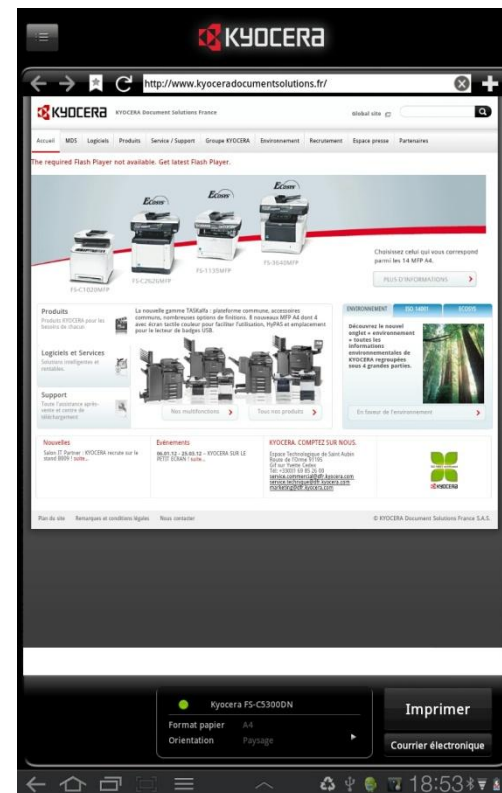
KYOCERA

http://www.kyoceradocumentsolutions.fr/

KYOCERA KYOCERA Document Solutions France

Global site

Accueil MDS Logiciels Produits Service / Support Groupe KYOCERA Environnement Recrutement Espace presse Partenaires

The required Flash Player not available. Get latest Flash Player.

Ecosys Ecosys Ecosys Ecosys

FS-C1020MFP FS-C2626MFP FS-1135MFP FS-3640MFP

Choisissez celui qui vous correspond parmi les 14 MFP A4.

PLUS D'INFORMATIONS

Produits
Produits KYOCERA pour les besoins de chacun

La nouvelle gamme TASKalfa : plateforme commune, accessoires communs, nombreuses options de finitions. 8 nouveaux MFP A4 dont 4 avec écran tactile couleur pour faciliter l'utilisation, HyPAS et emplacement pour le lecteur de badges USB.

Logiciels et Services
Solutions intelligentes et rentables.

Support
Toute l'assistance après-vente et centre de téléchargement

Nos multifonctions

Tous nos produits

ENVIRONNEMENT ISO 14001 ECOSYS

Découvrez le nouvel onglet « environnement » : toutes les informations environnementales de KYOCERA regroupées sous 4 grandes parties.

En faveur de l'environnement

Nouvelles
Salon IT Partner : KYOCERA recrute sur le stand B809 ! suite...

Evènements
06.01.12 - 20.05.12 - KYOCERA SUR LE PETIT ECRAN ! suite...

KYOCERA. COMPTEZ SUR NOUS.
Espace Technologique de Saint Aubin
Route de l'Orme 91195
Gif sur Yvette Cedex
Tél. +33(0)1 69 85 26 00
service.commercial@dfr.kyocera.com
service.technique@dfr.kyocera.com
marketing@dfr.kyocera.com

KYOCERA

Plan du site Remarques et conditions légales Nous contacter

© KYOCERA Document Solutions France S.A.S.

Kyocera FS-C5300DN
Format papier A4
Orientation Paysage

Imprimer

Courrier électronique

18:53